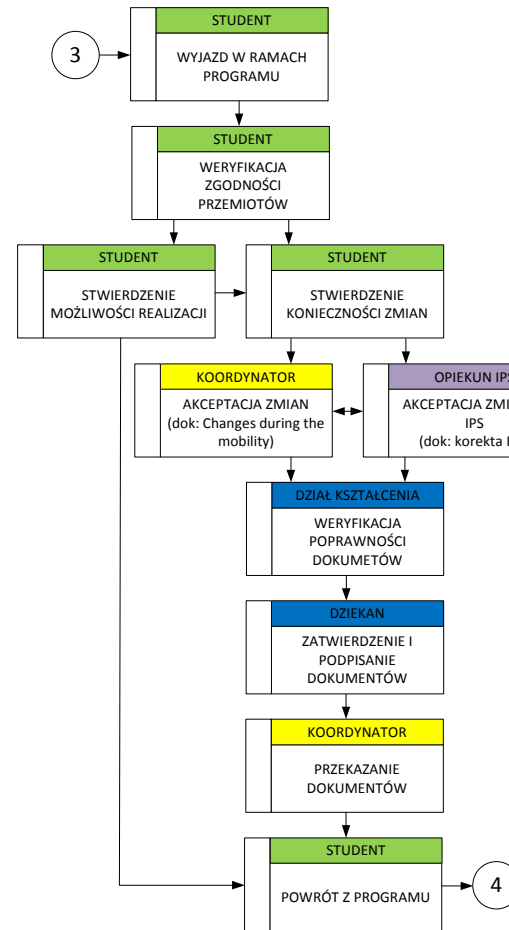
3

STUDENT
WYJAZD W RAMACH PROGRAMU

STUDENT
WERYFIKACJA ZGODNOŚCI PRZEMIOTÓW

STUDENT
STWIERDZENIE MOŻLIWOŚCI REALIZACJI

STUDENT
STWIERDZENIE KONIECZNOŚCI ZMIAN

KOORDYNATOR
AKCEPTACJA ZMIAN (dok: Changes during the mobility)

OPIEKUN IPS
AKCEPTACJA ZMI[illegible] IPS (dok: korekta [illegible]

DZIAŁ KSZTAŁCENIA
WERYFIKACJA POPRAWNOŚCI DOKUMETÓW

DZIEKAN
ZATWIERDZENIE I PODPISANIE DOKUMENTÓW

KOORDYNATOR
PRZEKAZANIE DOKUMENTÓW

STUDENT
POWRÓT Z PROGRAMU

4